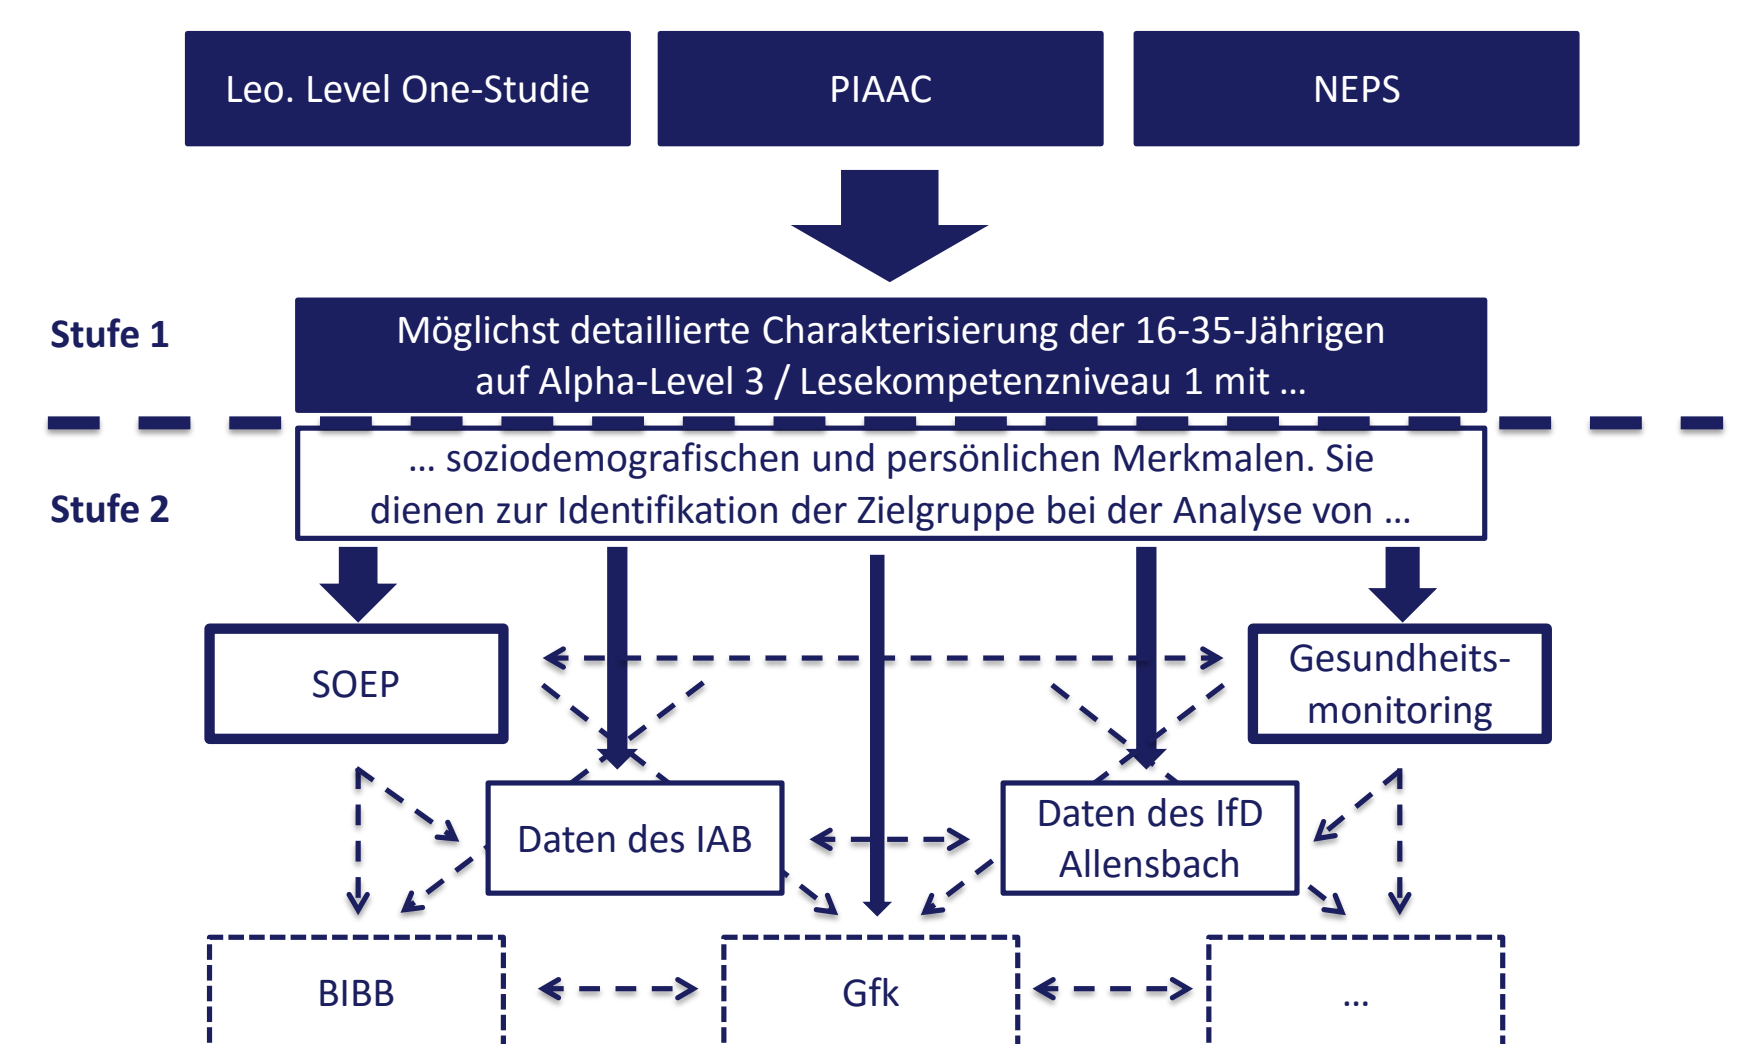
Leo. Level One-Studie

PIAAC

NEPS

Stufe 1

Möglichst detaillierte Charakterisierung der 16-35-Jährigen auf Alpha-Level 3 / Lesekompetenzniveau 1 mit …

Stufe 2

… soziodemografischen und persönlichen Merkmalen. Sie dienen zur Identifikation der Zielgruppe bei der Analyse von …

SOEP

Gesundheits-monitoring

Daten des IAB

Daten des IfD Allensbach

BIBB

Gfk

…